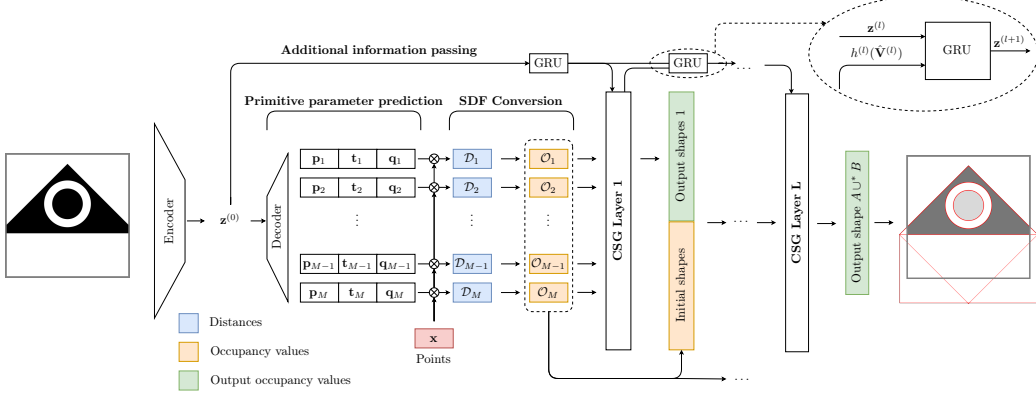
Additional information passing

GRU

GRU

$\mathbf{z}^{(l)}$

$h^{(l)}(\hat{\mathbf{V}}^{(l)})$

GRU

$\mathbf{z}^{(l+1)}$

Primitive parameter prediction

SDF Conversion

Encoder

$\mathbf{z}^{(0)}$

Decoder

| $\mathbf{p}_1$ | $\mathbf{t}_1$ | $\mathbf{q}_1$ |
|---|---|---|
| $\mathbf{p}_2$ | $\mathbf{t}_2$ | $\mathbf{q}_2$ |
| $\vdots$ | | |
| $\mathbf{p}_{M-1}$ | $\mathbf{t}_{M-1}$ | $\mathbf{q}_{M-1}$ |
| $\mathbf{p}_M$ | $\mathbf{t}_M$ | $\mathbf{q}_M$ |

$\mathcal{D}_1$ $\mathcal{D}_2$ $\vdots$ $\mathcal{D}_{M-1}$ $\mathcal{D}_M$

$\mathcal{O}_1$ $\mathcal{O}_2$ $\vdots$ $\mathcal{O}_{M-1}$ $\mathcal{O}_M$

CSG Layer 1

Output shapes 1

Initial shapes

CSG Layer L

Output shape $A \cup^* B$

$\mathbf{x}$

Points

Distances

Occupancy values

Output occupancy values